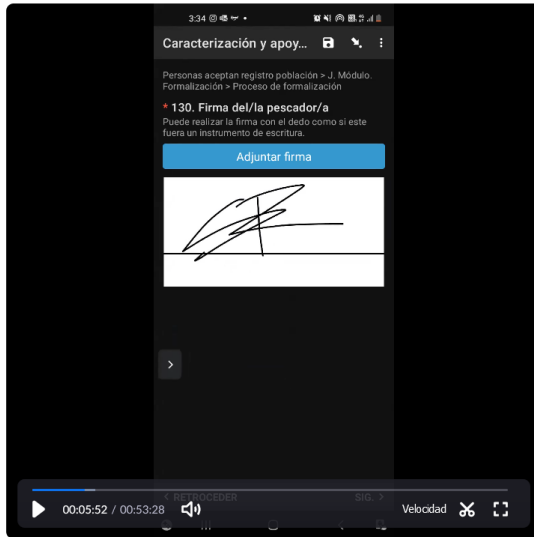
3:34

Caracterización y apoy...

Personas aceptan registro población > J. Módulo. Formalización > Proceso de formalización

* 130. Firma del/la pescador/a

Puede realizar la firma con el dedo como si este fuera un instrumento de escritura.

Adjuntar firma

< RETROCEDER

SIG. >

00:05:52 / 00:53:28

Velocidad